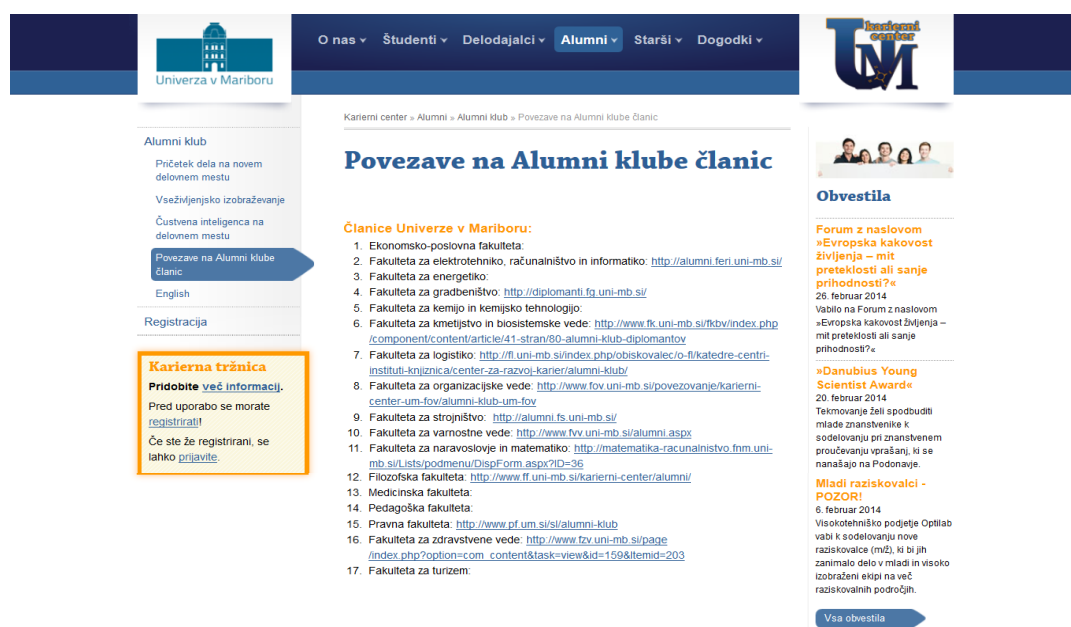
Univerza v Mariboru

O nas ▾ Študenti ▾ Delodajalci ▾ Alumni ▾ Starši ▾ Dogodki ▾

karierni center UM

Alumni klub
Pričetek dela na novem delovnem mestu
Vseživljenjsko izobraževanje
Čustvena inteligenca na delovnem mestu
Povezave na Alumni klube članic
English
Registracija

Karierna tržnica
Pridobite več informacij.
Pred uporabo se morate registrirati!
Če ste že registrirani, se lahko prijavite.

Karierni center » Alumni » Alumni klub » Povezave na Alumni klube članic

Povezave na Alumni klube članic

Članice Univerze v Mariboru:
1. Ekonomsko-poslovna fakulteta:
2. Fakulteta za elektrotehniko, računalništvo in informatiko: http://alumni.feri.uni-mb.si/
3. Fakulteta za energetiko:
4. Fakulteta za gradbeništvo: http://diplomanti.fg.uni-mb.si/
5. Fakulteta za kemijo in kemijsko tehnologijo:
6. Fakulteta za kmetijstvo in biosistemske vede: http://www.fk.uni-mb.si/fkbv/index.php/component/content/article/41-stran/80-alumni-klub-diplomantov
7. Fakulteta za logistiko: http://fl.uni-mb.si/index.php/obiskovalec/o-fl/katedre-centri-instituti-knjiznica/center-za-razvoj-karier/alumni-klub/
8. Fakulteta za organizacijske vede: http://www.fov.uni-mb.si/povezovanje/karierni-center-um-fov/alumni-klub-um-fov
9. Fakulteta za strojništvo: http://alumni.fs.uni-mb.si/
10. Fakulteta za varnostne vede: http://www.fvv.uni-mb.si/alumni.aspx
11. Fakulteta za naravoslovje in matematiko: http://matematika-racunalnistvo.fnm.uni-mb.si/Lists/podmenu/DispForm.aspx?ID=36
12. Filozofska fakulteta: http://www.ff.uni-mb.si/karierni-center/alumni/
13. Medicinska fakulteta:
14. Pedagoška fakulteta:
15. Pravna fakulteta: http://www.pf.um.si/sl/alumni-klub
16. Fakulteta za zdravstvene vede: http://www.fzv.uni-mb.si/page/index.php?option=com_content&task=view&id=159&Itemid=203
17. Fakulteta za turizem:

Obvestila

Forum z naslovom »Evropska kakovost življenja – mit preteklosti ali sanje prihodnosti?«
26. februar 2014
Vabilo na Forum z naslovom »Evropska kakovost življenja – mit preteklosti ali sanje prihodnosti?«

»Danubius Young Scientist Award«
20. februar 2014
Tekmovanje želi spodbuditi mlade znanstvenike k sodelovanju pri znanstvenem proučevanju vprašanj, ki se nanašajo na Podonavje.

Mladi raziskovalci - POZOR!
6. februar 2014
Visokotehniško podjetje Optilab vabi k sodelovanju nove raziskovalce (m/ž), ki bi jih zanimalo delo v mladi in visoko izobraženi ekipi na več raziskovalnih področjih.

Vsa obvestila